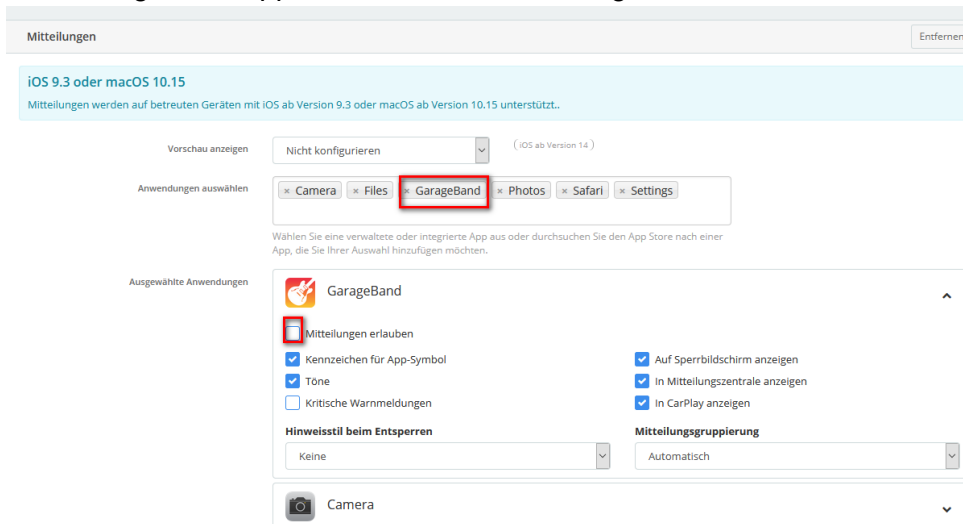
Mitteilungen

Entfernen

iOS 9.3 oder macOS 10.15

Mitteilungen werden auf betreuten Geräten mit iOS ab Version 9.3 oder macOS ab Version 10.15 unterstützt..

Vorschau anzeigen

Nicht konfigurieren

( iOS ab Version 14 )

Anwendungen auswählen

× Camera × Files × GarageBand × Photos × Safari × Settings

Wählen Sie eine verwaltete oder integrierte App aus oder durchsuchen Sie den App Store nach einer App, die Sie Ihrer Auswahl hinzufügen möchten.

Ausgewählte Anwendungen

GarageBand

Mitteilungen erlauben

Kennzeichen für App-Symbol

Auf Sperrbildschirm anzeigen

Töne

In Mitteilungszentrale anzeigen

Kritische Warnmeldungen

In CarPlay anzeigen

Hinweisstil beim Entsperren

Keine

Mitteilungsgruppierung

Automatisch

Camera